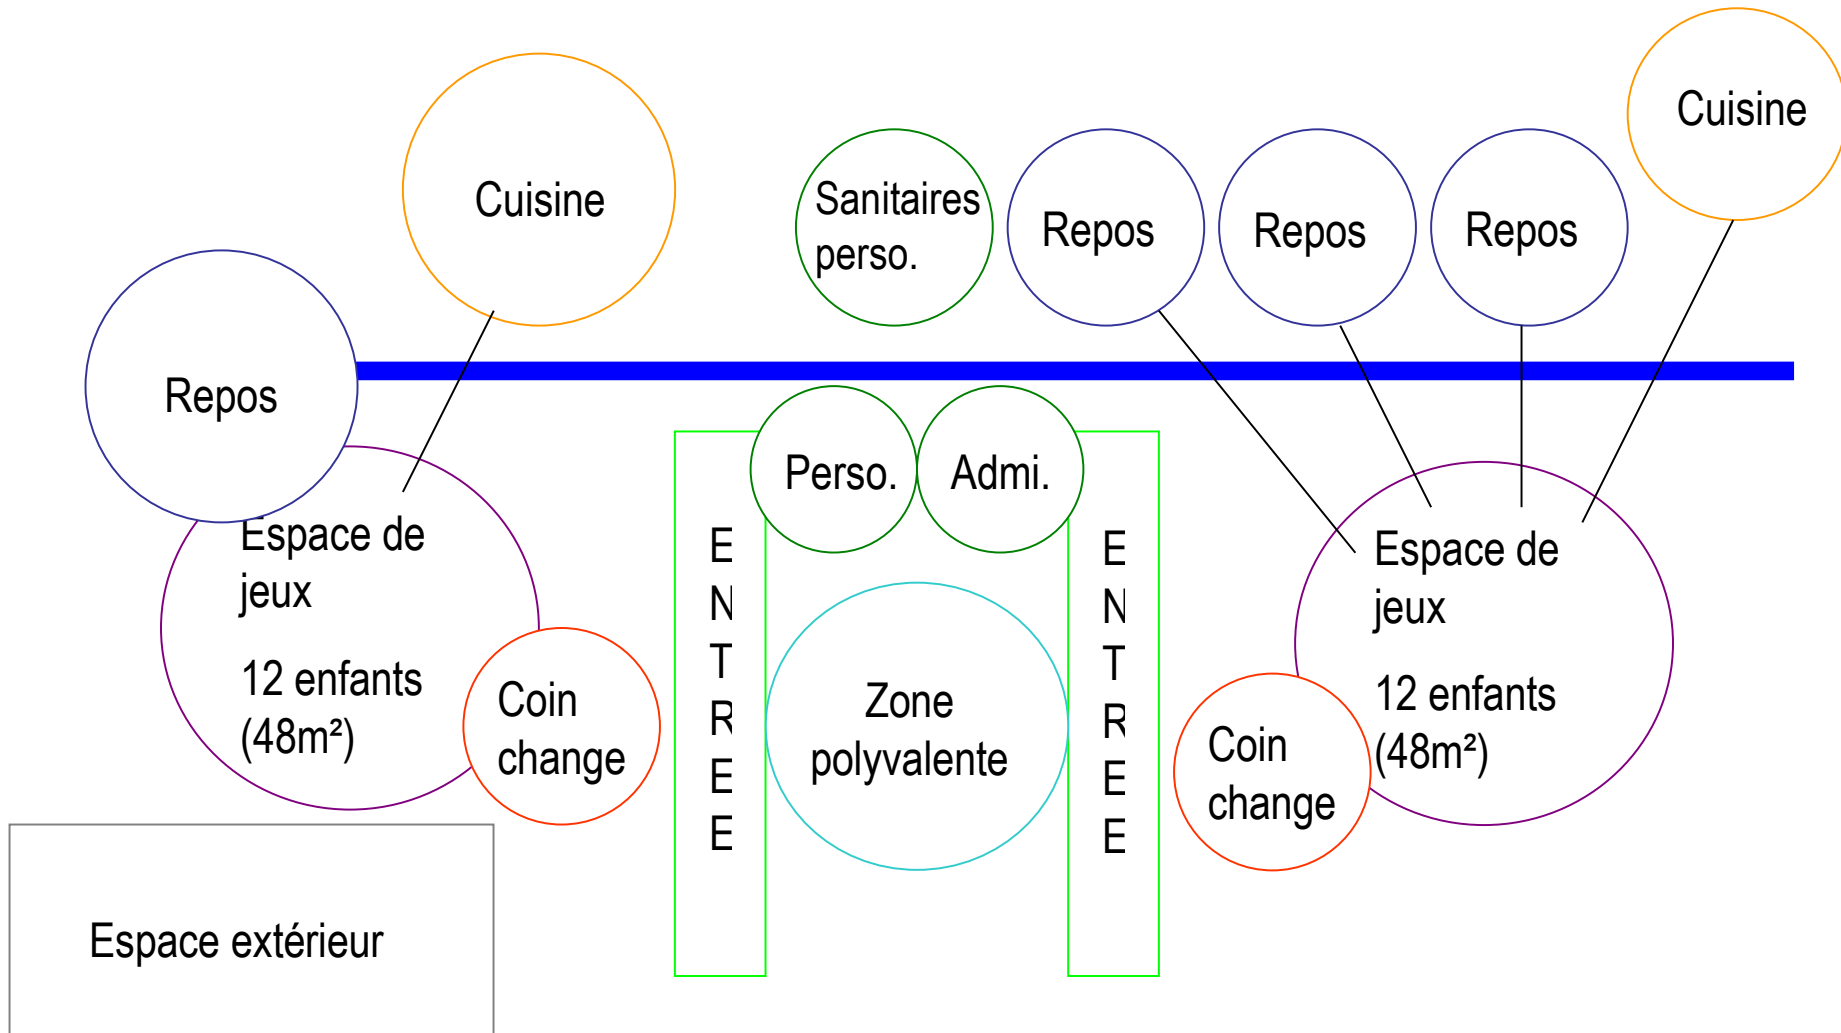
Cuisine

Sanitaires perso.

Repos

Repos

Repos

Cuisine

Repos

Perso.

Admi.

Espace de jeux

12 enfants (48m²)

Coin change

E N T R E E

Zone polyvalente

E N T R E E

Espace de jeux

12 enfants (48m²)

Coin change

Espace extérieur